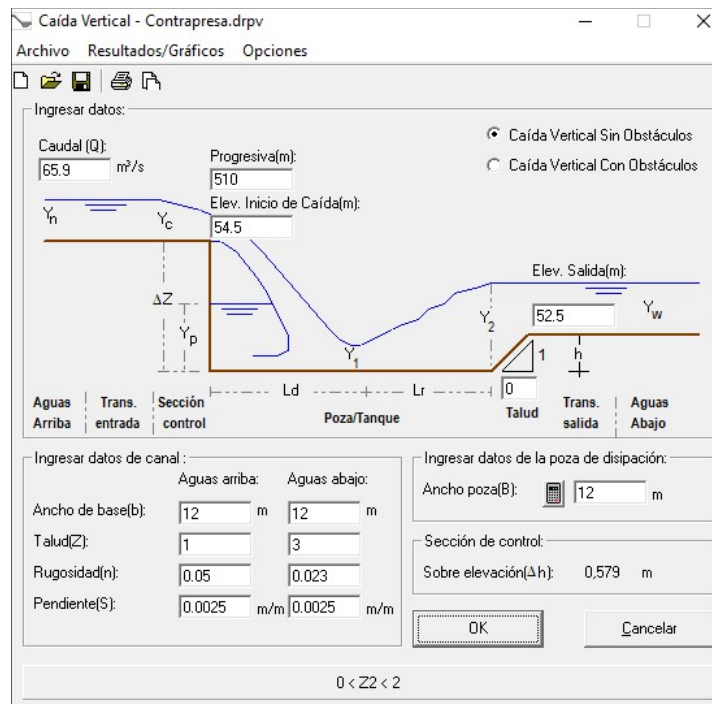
Caída Vertical - Contrapresa.drpv

Archivo Resultados/Gráficos Opciones

Ingresar datos:

Caudal (Q):
65.9 m³/s

Progresiva(m):
510

Elev. Inicio de Caída(m):
54.5

Caída Vertical Sin Obstáculos
Caída Vertical Con Obstáculos

$Y_n$ $Y_c$

ΔZ
$Y_p$
$Y_1$
$Y_2$

Elev. Salida(m):
52.5
$Y_w$
1
h
0

Ld Lr

Aguas Arriba | Trans. entrada | Sección control | Poza/Tanque | Talud | Trans. salida | Aguas Abajo

Ingresar datos de canal :

| | Aguas arriba: | | Aguas abajo: | |
|---|---|---|---|---|
| Ancho de base(b): | 12 | m | 12 | m |
| Talud(Z): | 1 | | 3 | |
| Rugosidad(n): | 0.05 | | 0.023 | |
| Pendiente(S): | 0.0025 | m/m | 0.0025 | m/m |

Ingresar datos de la poza de disipación:
Ancho poza(B): 12 m

Sección de control:
Sobre elevación(Δh): 0,579 m

OK
Cancelar

0 < Z2 < 2